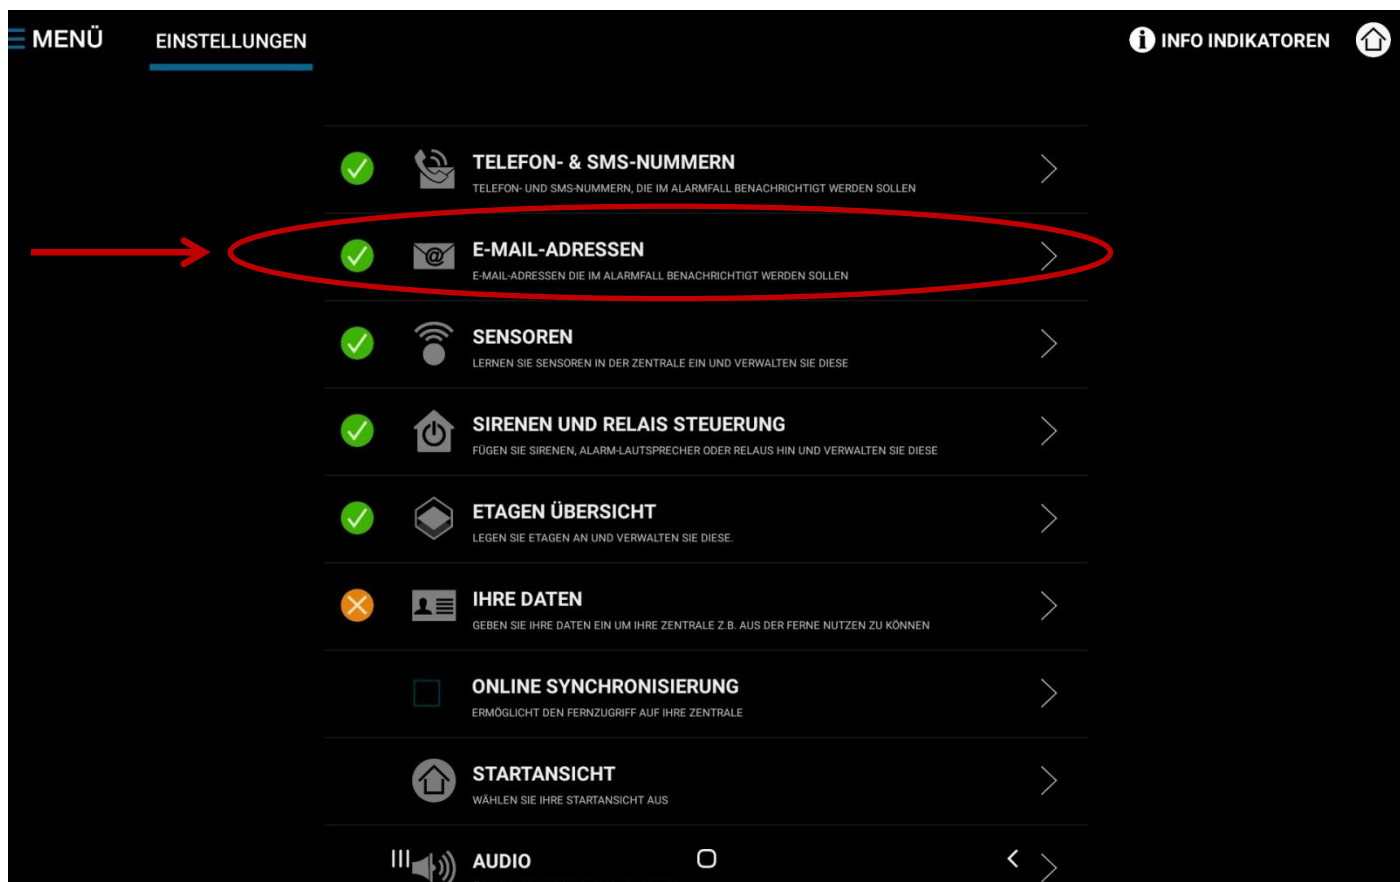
MENÜ EINSTELLUNGEN

INFO INDIKATOREN

TELEFON- & SMS-NUMMERN
TELEFON- UND SMS-NUMMERN, DIE IM ALARMFALL BENACHRICHTIGT WERDEN SOLLEN

E-MAIL-ADRESSEN
E-MAIL-ADRESSEN DIE IM ALARMFALL BENACHRICHTIGT WERDEN SOLLEN

SENSOREN
LERNEN SIE SENSOREN IN DER ZENTRALE EIN UND VERWALTEN SIE DIESE

SIRENEN UND RELAIS STEUERUNG
FÜGEN SIE SIRENEN, ALARM-LAUTSPRECHER ODER RELAIS HIN UND VERWALTEN SIE DIESE

ETAGEN ÜBERSICHT
LEGEN SIE ETAGEN AN UND VERWALTEN SIE DIESE.

IHRE DATEN
GEBEN SIE IHRE DATEN EIN UM IHRE ZENTRALE Z.B. AUS DER FERNE NUTZEN ZU KÖNNEN

ONLINE SYNCHRONISIERUNG
ERMÖGLICHT DEN FERNZUGRIFF AUF IHRE ZENTRALE

STARTANSICHT
WÄHLEN SIE IHRE STARTANSICHT AUS

AUDIO